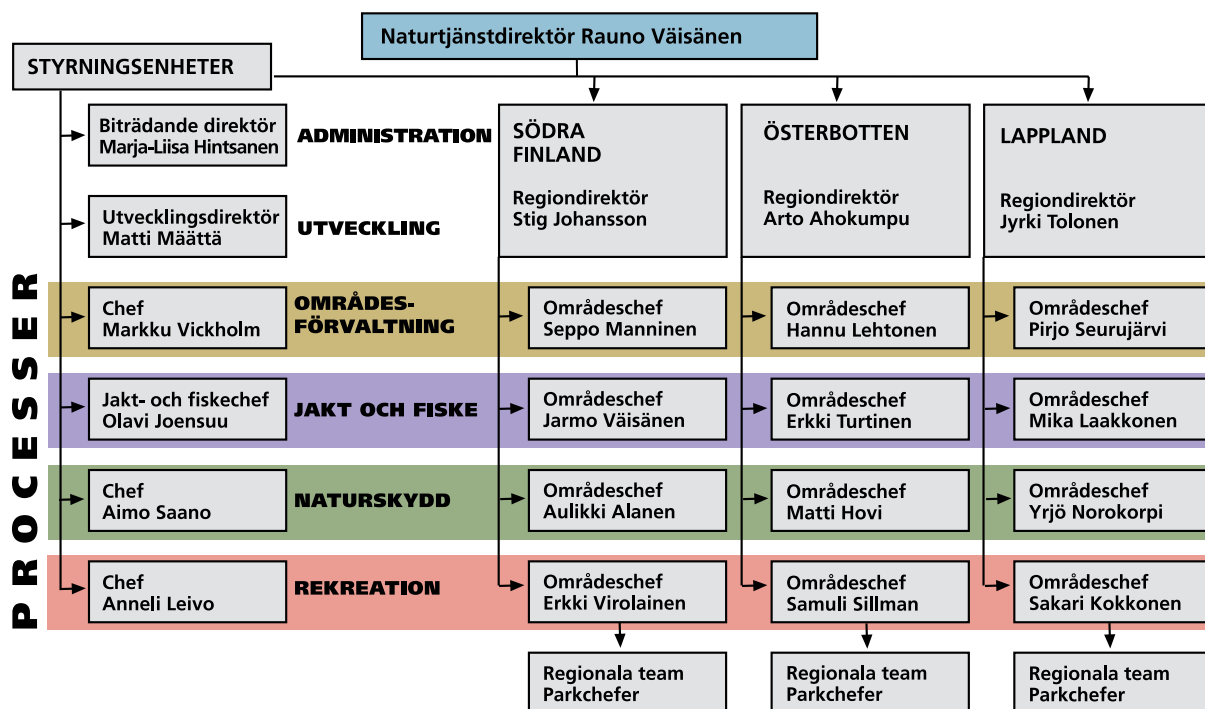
Naturtjänstdirektör Rauno Väisänen

STYRNINGSENHETER

Biträdande direktör
Marja-Liisa Hintsanen

ADMINISTRATION

Utvecklingsdirektör
Matti Määttä

UTVECKLING

SÖDRA FINLAND

Regiondirektör
Stig Johansson

ÖSTERBOTTEN

Regiondirektör
Arto Ahokumpu

LAPPLAND

Regiondirektör
Jyrki Tolonen

PROCESSER

Chef
Markku Vickholm

OMRÅDES-FÖRVALTNING

Områdeschef
Seppo Manninen

Områdeschef
Hannu Lehtonen

Områdeschef
Pirjo Seurujärvi

Jakt- och fiskechef
Olavi Joensuu

JAKT OCH FISKE

Områdeschef
Jarmo Väisänen

Områdeschef
Erkki Turtinen

Områdeschef
Mika Laakkonen

Chef
Aimo Saano

NATURSKYDD

Områdeschef
Aulikki Alanen

Områdeschef
Matti Hovi

Områdeschef
Yrjö Norokorpi

Chef
Anneli Leivo

REKREATION

Områdeschef
Erkki Virolainen

Områdeschef
Samuli Sillman

Områdeschef
Sakari Kokkonen

Regionala team
Parkchefer

Regionala team
Parkchefer

Regionala team
Parkchefer